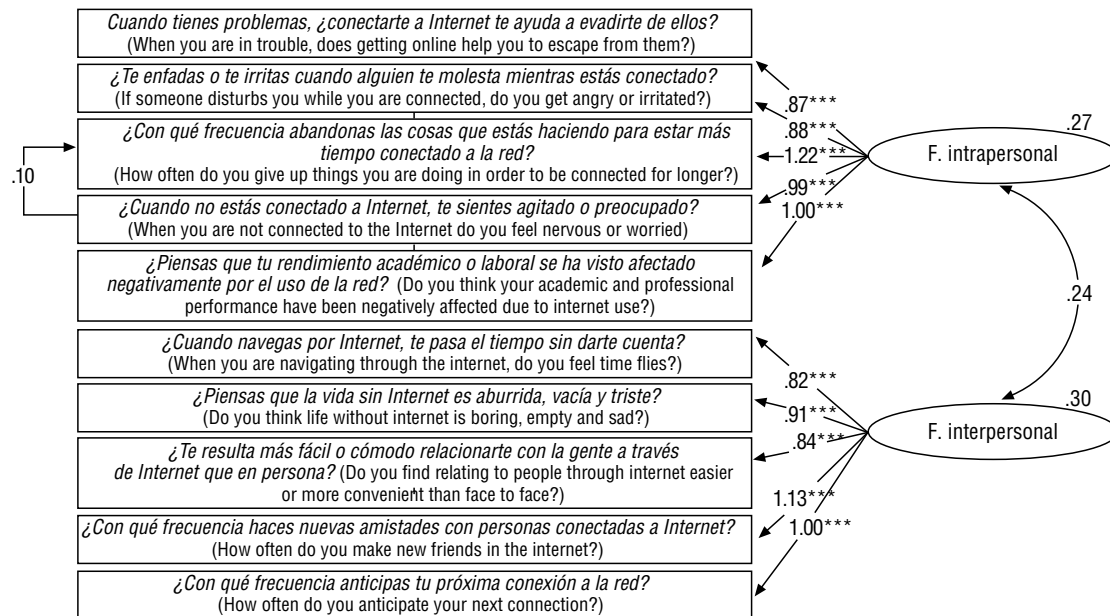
¿Cuando tienes problemas, ¿conectarte a Internet te ayuda a evadirte de ellos?
(When you are in trouble, does getting online help you to escape from them?)

¿Te enfadas o te irritas cuando alguien te molesta mientras estás conectado?
(If someone disturbs you while you are connected, do you get angry or irritated?)

¿Con qué frecuencia abandonas las cosas que estás haciendo para estar más tiempo conectado a la red?
(How often do you give up things you are doing in order to be connected for longer?)

¿Cuando no estás conectado a Internet, te sientes agitado o preocupado?
(When you are not connected to the Internet do you feel nervous or worried)

¿Piensas que tu rendimiento académico o laboral se ha visto afectado negativamente por el uso de la red? (Do you think your academic and professional performance have been negatively affected due to internet use?)

¿Cuando navegas por Internet, te pasa el tiempo sin darte cuenta?
(When you are navigating through the internet, do you feel time flies?)

¿Piensas que la vida sin Internet es aburrida, vacía y triste?
(Do you think life without internet is boring, empty and sad?)

¿Te resulta más fácil o cómodo relacionarte con la gente a través de Internet que en persona? (Do you find relating to people through internet easier or more convenient than face to face?)

¿Con qué frecuencia haces nuevas amistades con personas conectadas a Internet?
(How often do you make new friends in the internet?)

¿Con qué frecuencia anticipas tu próxima conexión a la red?
(How often do you anticipate your next connection?)

.10

.87***
.88***
1.22***
.99***
1.00***

F. intrapersonal
.27

.24

.82***
.91***
.84***
1.13***
1.00***

F. interpersonal
.30